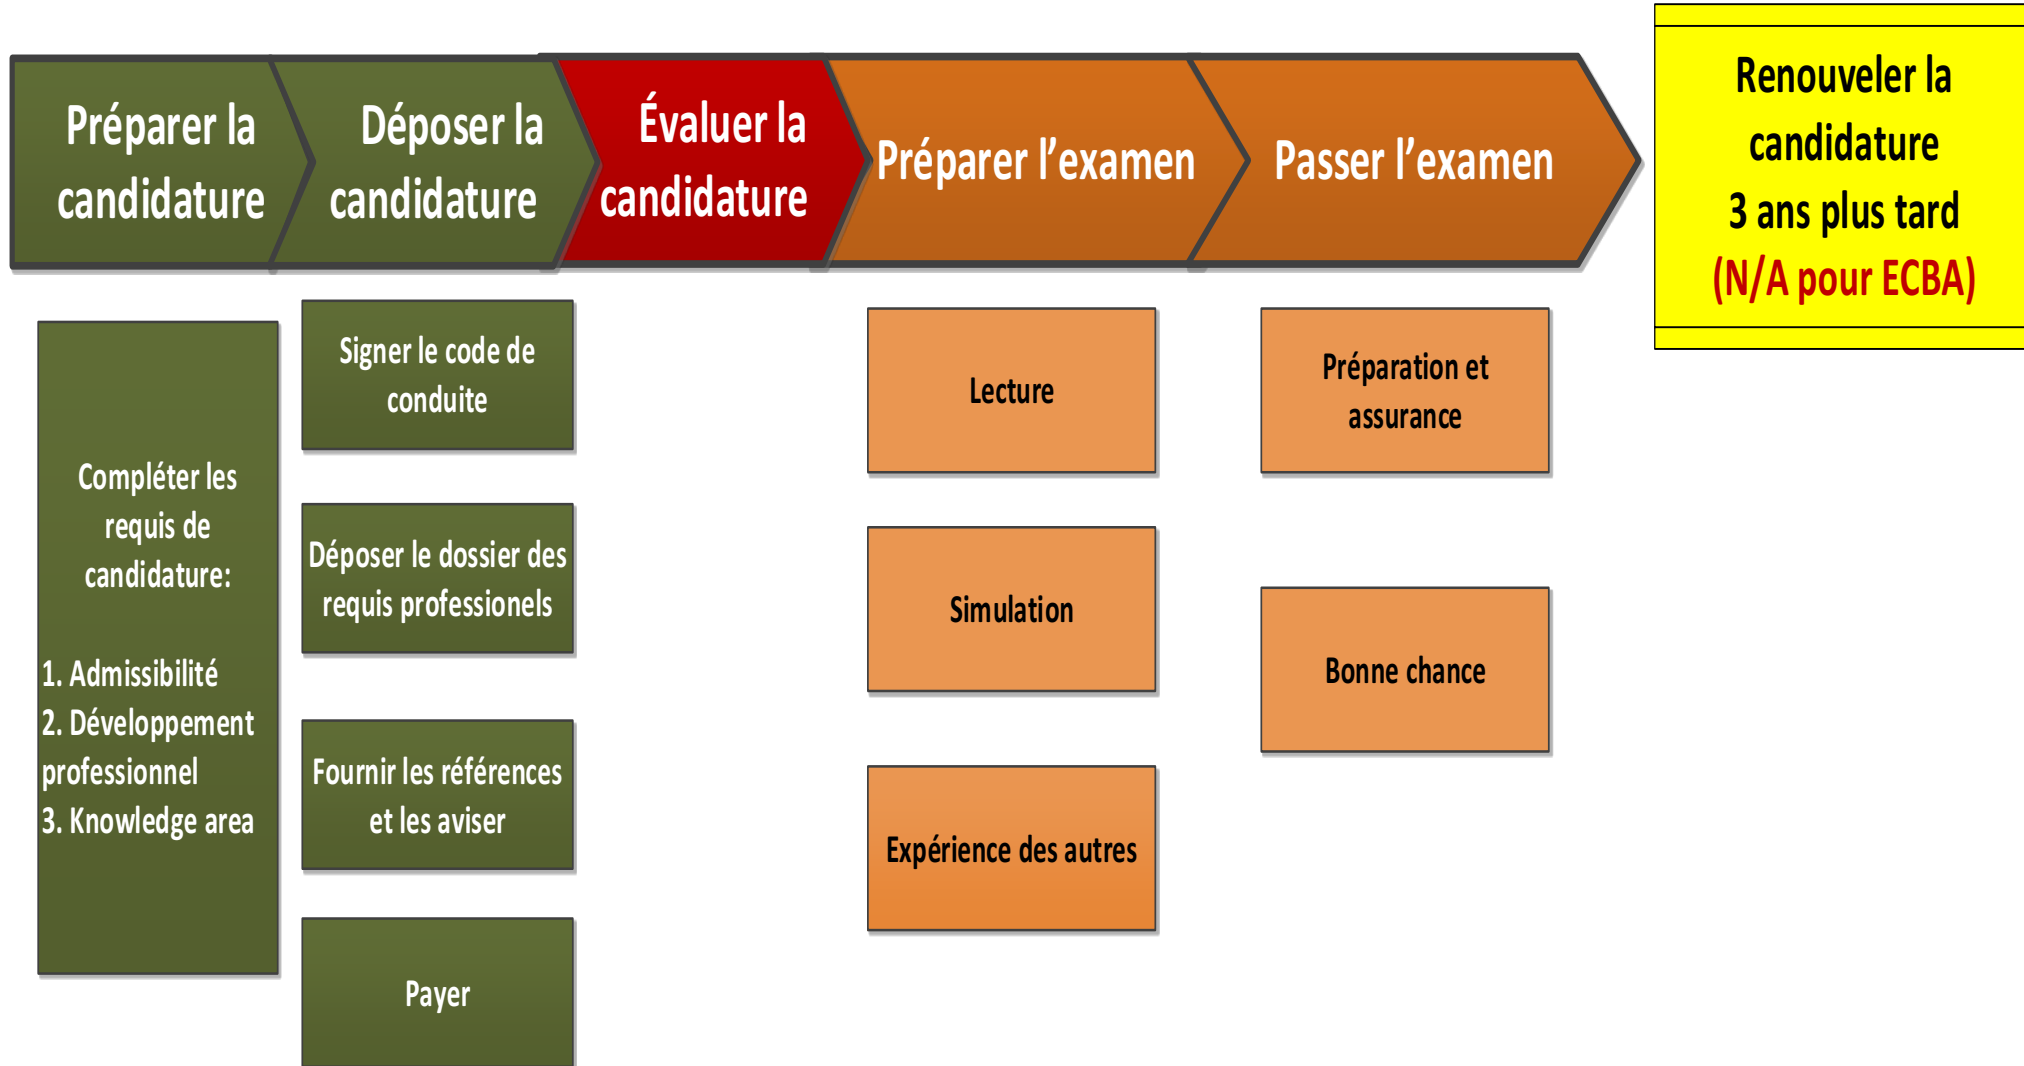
Préparer la candidature

Déposer la candidature

Évaluer la candidature

Préparer l’examen

Passer l’examen

Renouveler la candidature 3 ans plus tard (N/A pour ECBA)

Compléter les requis de candidature:

1. Admissibilité
2. Développement professionnel
3. Knowledge area

Signer le code de conduite

Déposer le dossier des requis professionels

Fournir les références et les aviser

Payer

Lecture

Simulation

Expérience des autres

Préparation et assurance

Bonne chance